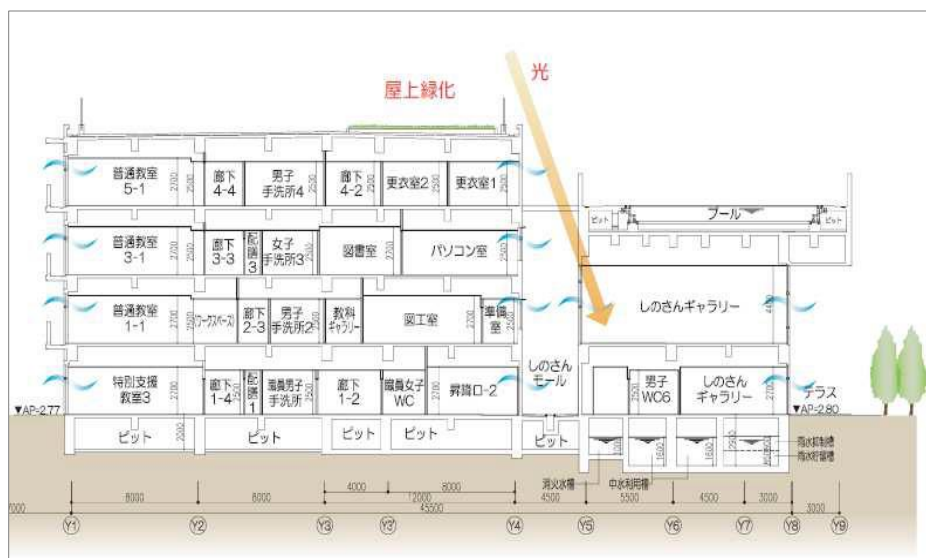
屋上緑化

光

普通教室 5-1
2700
2500
廊下 4-4
男子 手洗所4
2500
廊下 4-2
2500
更衣室2
2500
更衣室1
2500

ピット
プール
ピット

普通教室 3-1
2700
2500
廊下 3-3
配膳 3
女子 手洗所3
2500
図書室
パソコン室
2500

普通教室 1-1
2700
2500
ワークスペース
廊下 2-3
男子 手洗所2
2500
教科 ギャラリー
図工室
2700
準備室
2500
しのさんギャラリー
4700

特別支援 教室3
2700
廊下 1-4
配膳 1
職員男子 手洗所
廊下 1-2
職員女子 WC
昇降口-2
2700
しのさん モール
男子 WC6
2500
しのさん ギャラリー
2700
テラス
▼AP-2.77
▼AP-2.80

ピット
2030
ピット
ピット
ピット
ピット
1500
1600
1600
2510
雨水利用槽
雨水貯留槽
消火水槽
中水利用槽

8000
8000
4000
8000
12000
4500
5500
4500
3000
3000
7000
45500

Y1 Y2 Y3 Y3' Y4 Y5 Y6 Y7 Y8 Y9